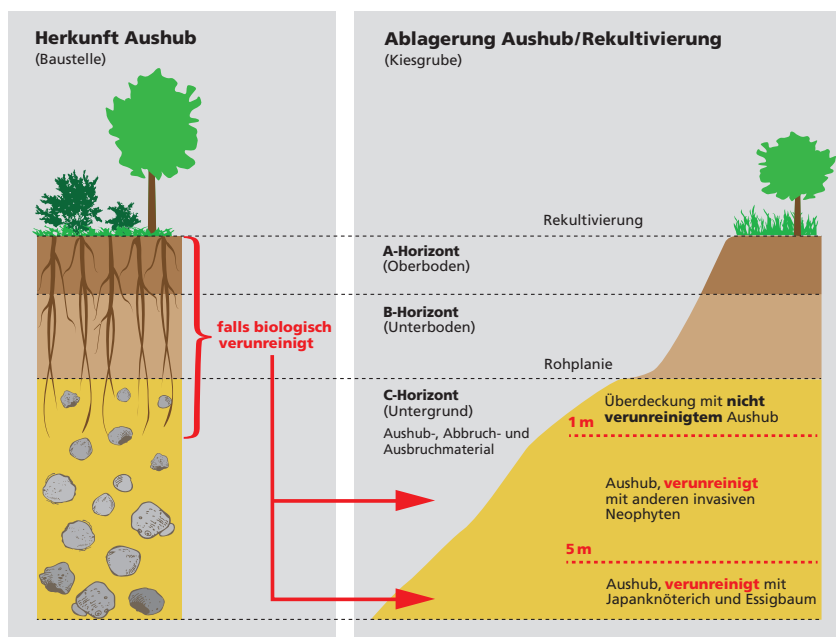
Herkunft Aushub
(Baustelle)

Ablagerung Aushub/Rekultivierung
(Kiesgrube)

Rekultivierung

A-Horizont
(Oberboden)

B-Horizont
(Unterboden)

falls biologisch verunreinigt

Rohplanie

C-Horizont
(Untergrund)

Aushub-, Abbruch- und Ausbruchmaterial

Überdeckung mit nicht verunreinigtem Aushub

1 m

Aushub, verunreinigt mit anderen invasiven Neophyten

5 m

Aushub, verunreinigt mit Japanknöterich und Essigbaum